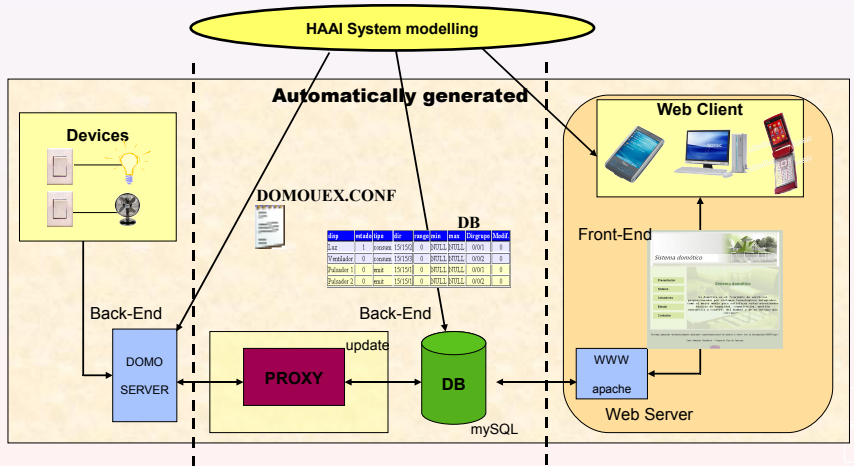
HAAI System modelling

Automatically generated

Devices

DOMOUEX.CONF

DB

| disp | estado | tipo | dir | rango | min | max | Dirgrupo | Modif. |
|---|---|---|---|---|---|---|---|---|
| Luz | 1 | consum | 15/15/2 | 0 | NULL | NULL | 0/0/1 | 0 |
| Ventilador | 0 | consum | 15/15/3 | 0 | NULL | NULL | 0/0/2 | 0 |
| Pulsador 1 | 0 | emit | 15/15/1 | 0 | NULL | NULL | 0/0/1 | 0 |
| Pulsador 2 | 0 | emit | 15/15/1 | 0 | NULL | NULL | 0/0/2 | 0 |

Web Client

Front-End

Sistema domótico

Back-End

Back-End

update

DOMO SERVER

PROXY

DB

mySQL

WWW apache

Web Server